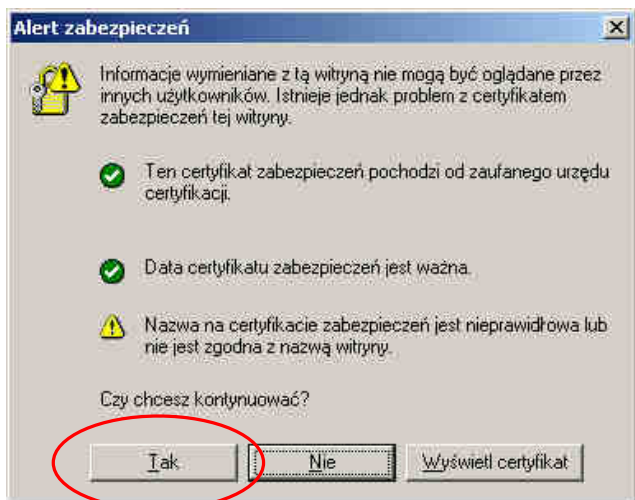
Alert zabezpieczeń

Informacje wymieniane z tą witryną nie mogą być oglądane przez innych użytkowników. Istnieje jednak problem z certyfikatem zabezpieczeń tej witryny.

Ten certyfikat zabezpieczeń pochodzi od zaufanego urzędu certyfikacji.

Data certyfikatu zabezpieczeń jest ważna.

Nazwa na certyfikacie zabezpieczeń jest nieprawidłowa lub nie jest zgodna z nazwą witryny.

Czy chcesz kontynuować?

Tak

Nie

Wyświetl certyfikat